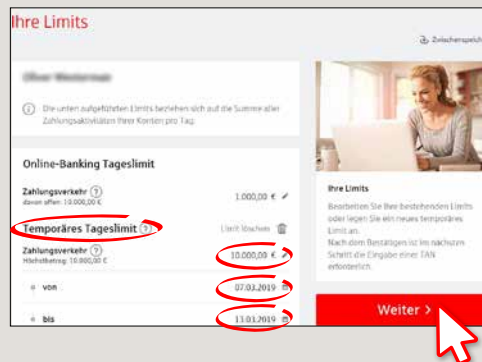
Ihre Limits

Zwischenspeich

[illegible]

Die unten aufgeführten Limits beziehen sich auf die Summe aller Zahlungsaktivitäten Ihrer Konten pro Tag.

Online-Banking Tageslimit

Zahlungsverkehr ?
davon offen: 1.000,00 €

1.000,00 €

Temporäres Tageslimit ?

Limit löschen

Zahlungsverkehr ?
Höchstbetrag: 10.000,00 €

10.000,00 €

von

07.03.2019

bis

13.03.2019

Ihre Limits

Bearbeiten Sie Ihre bestehenden Limits oder legen Sie ein neues temporäres Limit an.
Nach dem Bestätigen ist im nächsten Schritt die Eingabe einer TAN erforderlich.

Weiter >